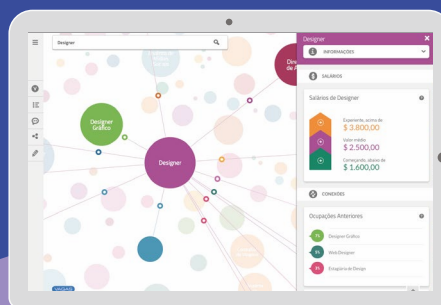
Designer

Designer Gráfico

Designer

Dir

Designer

INFORMAÇÕES

SALÁRIOS

Salários de Designer

Experiente, acima de
$ 3.800,00

Valor médio
$ 2.500,00

Começando, abaixo de
$ 1.600,00

CONEXÕES

Ocupações Anteriores

Designer Gráfico

Web Designer

Estagiário de Design